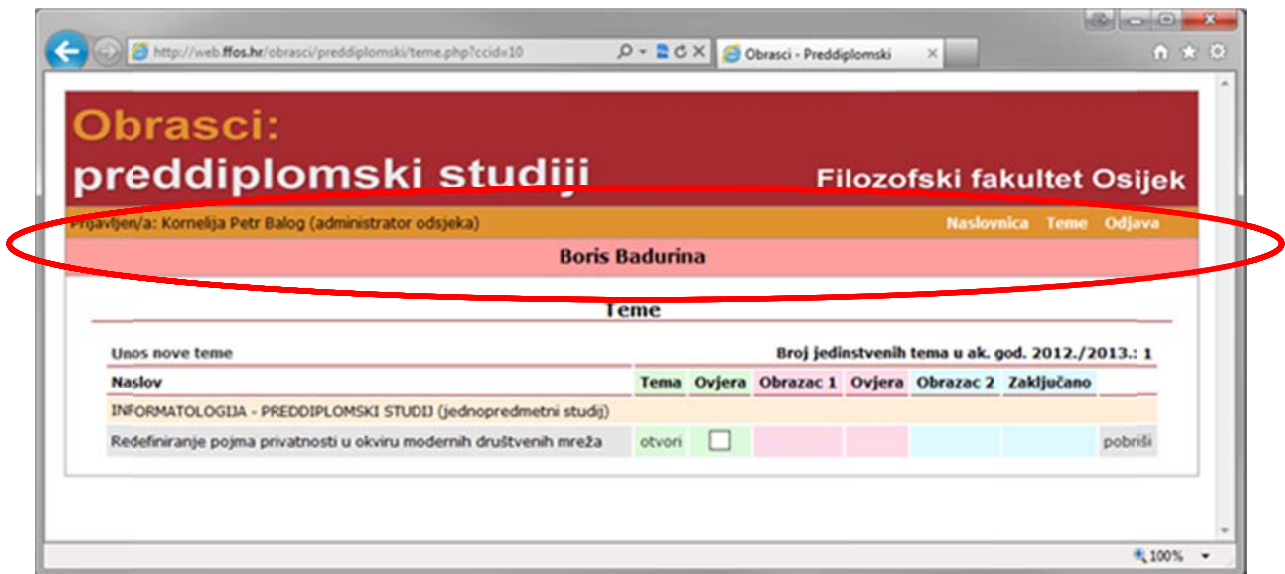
http://web.ffos.hr/obrasci/preddiplomski/teme.php?ccid=10

Obrasci - Preddiplomski

Obrasci:
preddiplomski studij

Filozofski fakultet Osijek

Prijavljen/a: Kornelija Petr Balog (administrator odsjeka)

Naslovnica Teme Odjava

Boris Badurina

Teme

Unos nove teme

Broj jedinstvenih tema u ak. god. 2012./2013.: 1

| Naslov | Tema | Ovjera | Obrazac 1 | Ovjera | Obrazac 2 | Zaključano | |
|---|---|---|---|---|---|---|---|
| INFORMATOLOGIJA - PREDDIPLOMSKI STUDIJ (jednopredmetni studij) | | | | | | | |
| Redefiniranje pojma privatnosti u okviru modernih društvenih mreža | otvori | | | | | | pobriši |

100%